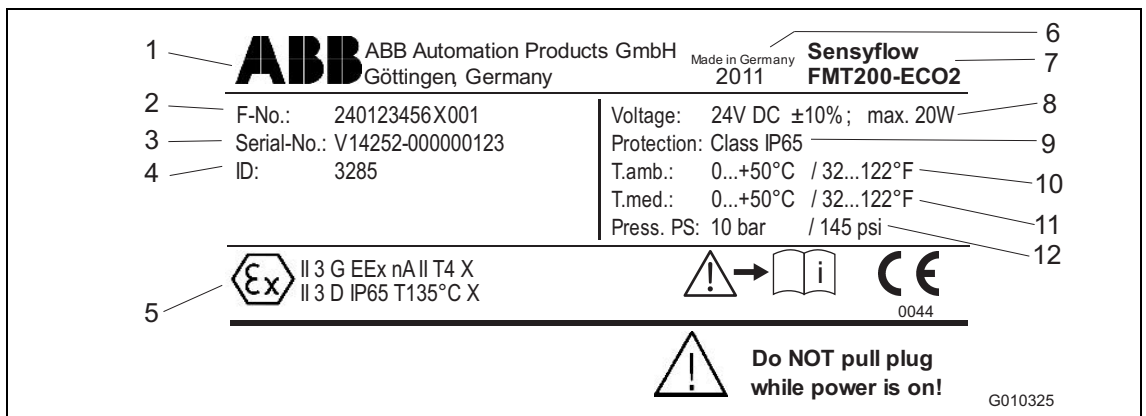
1

ABB

ABB Automation Products GmbH
Göttingen, Germany

Made in Germany
2011

6

Sensyflow
FMT200-ECO2

7

2 F-No.: 240123456X001

3 Serial-No.: V14252-000000123

4 ID: 3285

Voltage: 24V DC ±10%; max. 20W 8

Protection: Class IP65 9

T.amb.: 0...+50°C / 32...122°F 10

T.med.: 0...+50°C / 32...122°F 11

Press. PS: 10 bar / 145 psi 12

5

II 3 G EEx nA II T4 X
II 3 D IP65 T135°C X

i

CE
0044

Do NOT pull plug
while power is on!

G010325